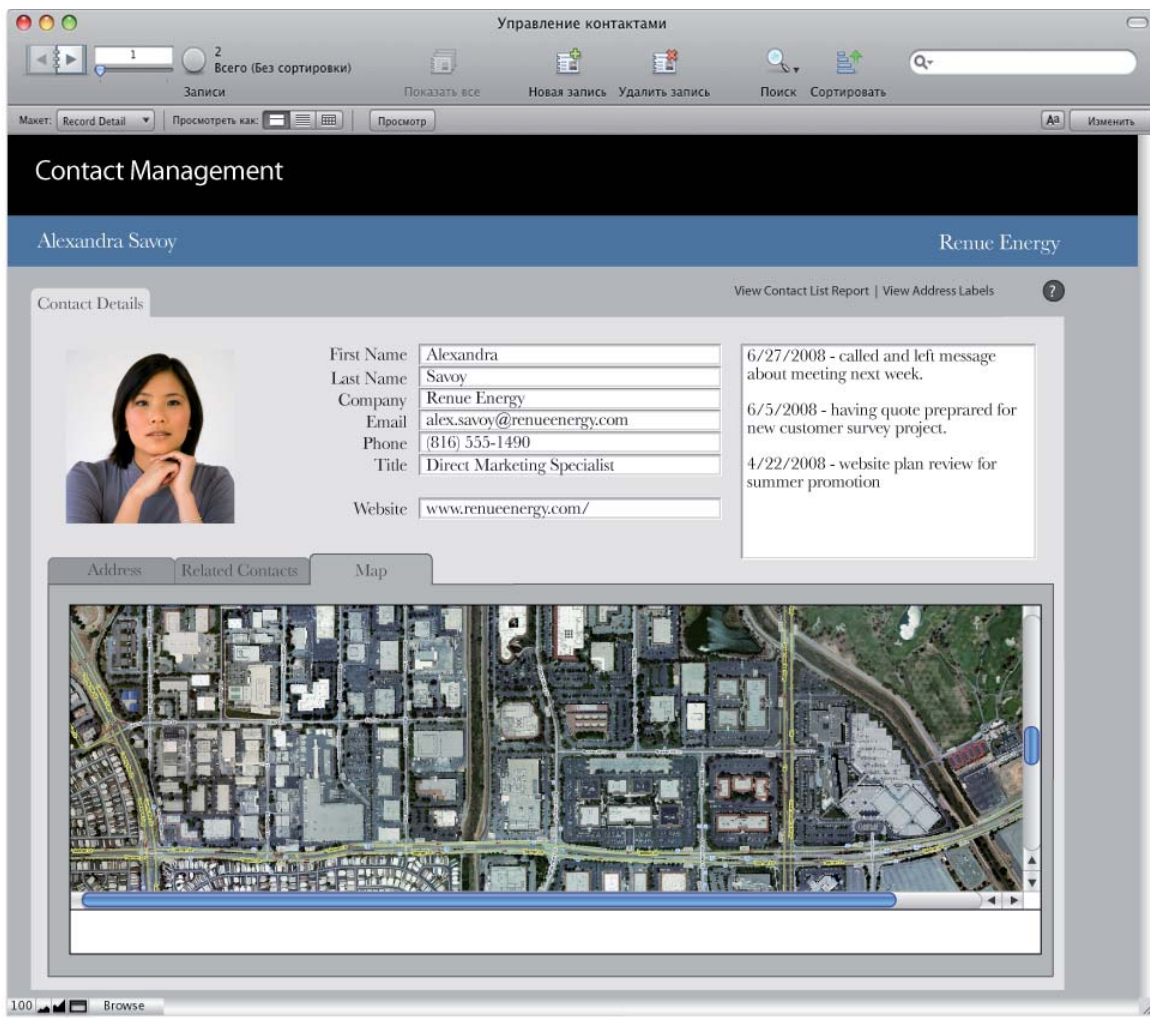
Управление контактами

1

2
Всего (Без сортировки)

Записи

Показать все

Новая запись

Удалить запись

Поиск

Сортировать

Макет: Record Detail

Просмотреть как:

Просмотр

Aa

Изменить

Contact Management

Alexandra Savoy

Renue Energy

Contact Details

View Contact List Report | View Address Labels

?

| First Name | Alexandra |
|---|---|
| Last Name | Savoy |
| Company | Renue Energy |
| Email | alex.savoy@renueenergy.com |
| Phone | (816) 555-1490 |
| Title | Direct Marketing Specialist |
| Website | www.renueenergy.com/ |

6/27/2008 - called and left message about meeting next week.

6/5/2008 - having quote preprared for new customer survey project.

4/22/2008 - website plan review for summer promotion

Address

Related Contacts

Map

100

Browse